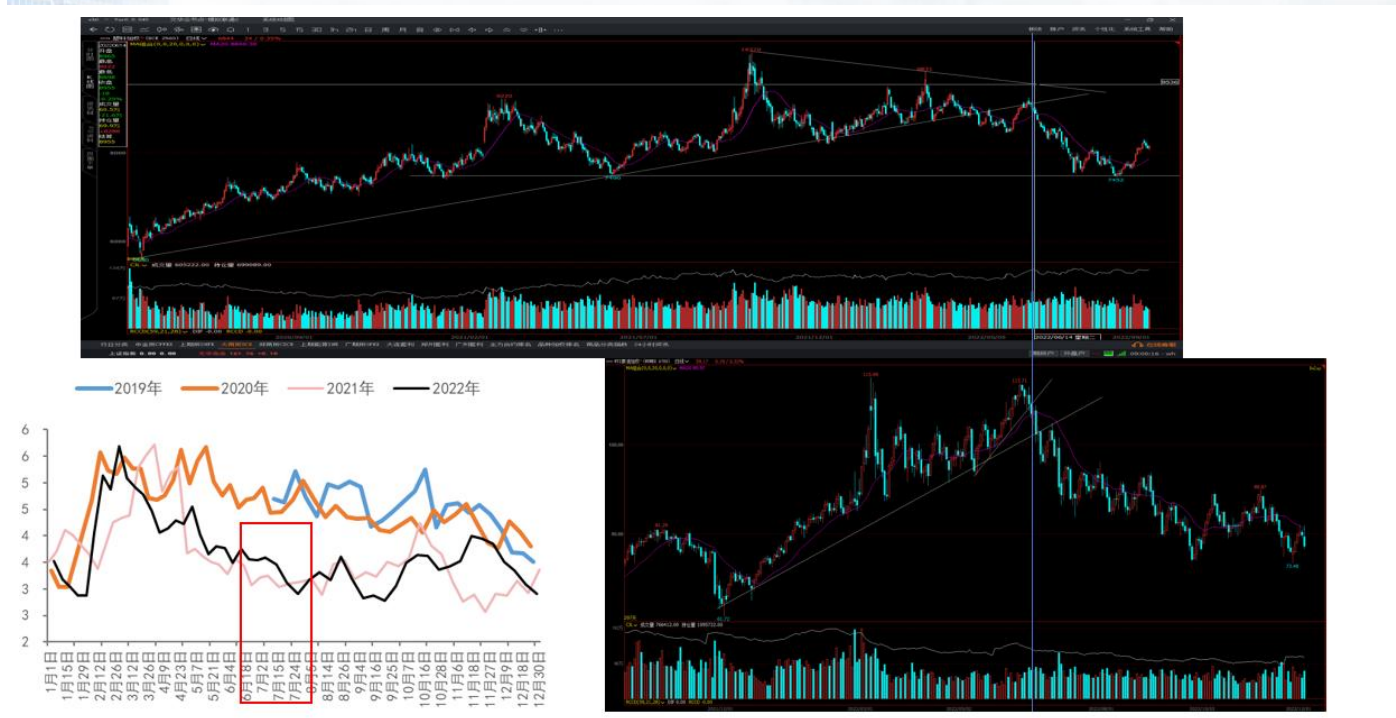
2019年 2020年 2021年 2022年

6
6
5
5
4
4
3
3
2

1月1日
1月15日
1月29日
2月12日
2月26日
3月12日
3月26日
4月9日
4月23日
5月7日
5月21日
6月4日
6月18日
7月2日
7月15日
7月24日
8月3日
8月14日
8月26日
9月4日
9月16日
9月25日
10月7日
10月16日
10月28日
11月6日
11月18日
11月27日
12月9日
12月18日
12月30日

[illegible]